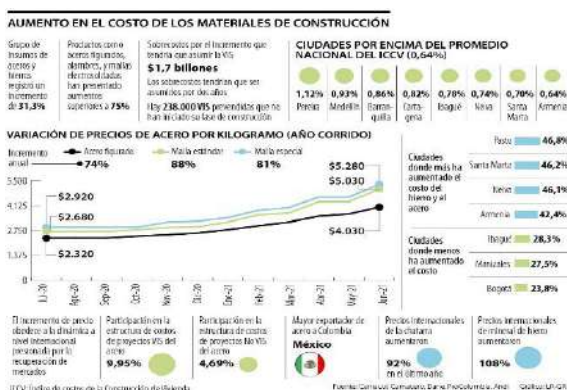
AUMENTO EN EL COSTO DE LOS MATERIALES DE CONSTRUCCIÓN

Grupo de insumos de aceros y hierros registró un incremento de 31,3%

Productos como aceros figurados, alambres, y mallas electrosoldadas han presentado aumentos superiores a 75%

Sobrecostos por el incremento que tendría que asumir la VIS
$1,7 billones
Los sobrecostos tendrían que ser asumidos por dos años

Hay 238.000 VIS preventidas que no han iniciado su fase de construcción

CIUDADES POR ENCIMA DEL PROMEDIO NACIONAL DEL ICCV (0,64%)

| 1,12% | 0,93% | 0,86% | 0,82% | 0,78% | 0,74% | 0,70% | 0,64% |
|---|---|---|---|---|---|---|---|
| Pereira | Medellín | Barranquilla | Cartagena | Ibagué | Neiva | Santa Marta | Armenia |

VARIACIÓN DE PRECIOS DE ACERO POR KILOGRAMO (AÑO CORRIDO)

Incremento anual
Acero figurado 74%
Malla estándar 88%
Malla especial 81%

5.500
4.125
2.750
1.375
0

$2.920
$2.680
$2.320
$5.280
$5.030
$4.030

Jul-20 Ago-20 Sep-20 Oct-20 Nov-20 Dic-20 Ene-21 Feb-21 Mar-21 Abr-21 May-21 Jun-21

Ciudades donde más ha aumentado el costo del hierro y el acero
Pasto 46,8%
Santa Marta 46,2%
Neiva 46,1%
Armenia 42,4%

Ciudades donde menos ha aumentado el costo
Ibagué 28,3%
Manizales 27,5%
Bogotá 23,8%

El incremento de precio obedece a la dinámica a nivel internacional presionada por la recuperación de mercados

Participación en la estructura de costos de proyectos VIS del acero
9,95%

Participación en la estructura de costos de proyectos No VIS del acero
4,69%

Mayor exportador de acero a Colombia
México

Precios internacionales de la chatarra aumentaron
92%
en el último año

Precios internacionales del mineral de hierro aumentaron
108%

ICCV: Índice de costos de la Construcción de Vivienda

Fuente: Camacol, Camacero, Dane, ProColombia, Anac. Gráfico: LR-GR